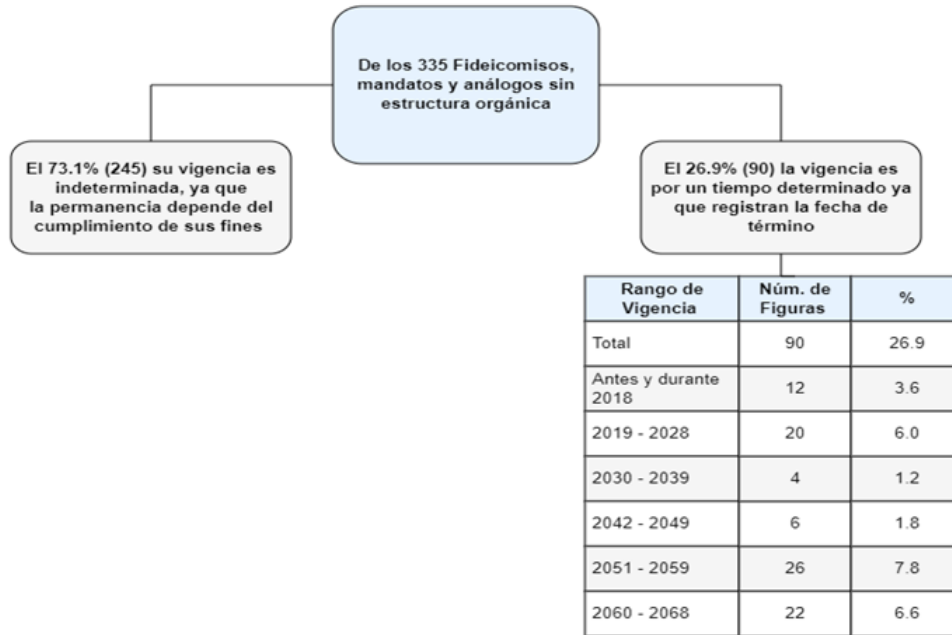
De los 335 Fideicomisos, mandatos y análogos sin estructura orgánica

El 73.1% (245) su vigencia es indeterminada, ya que la permanencia depende del cumplimiento de sus fines

El 26.9% (90) la vigencia es por un tiempo determinado ya que registran la fecha de término

| Rango de Vigencia | Núm. de Figuras | % |
|---|---|---|
| Total | 90 | 26.9 |
| Antes y durante 2018 | 12 | 3.6 |
| 2019 - 2028 | 20 | 6.0 |
| 2030 - 2039 | 4 | 1.2 |
| 2042 - 2049 | 6 | 1.8 |
| 2051 - 2059 | 26 | 7.8 |
| 2060 - 2068 | 22 | 6.6 |